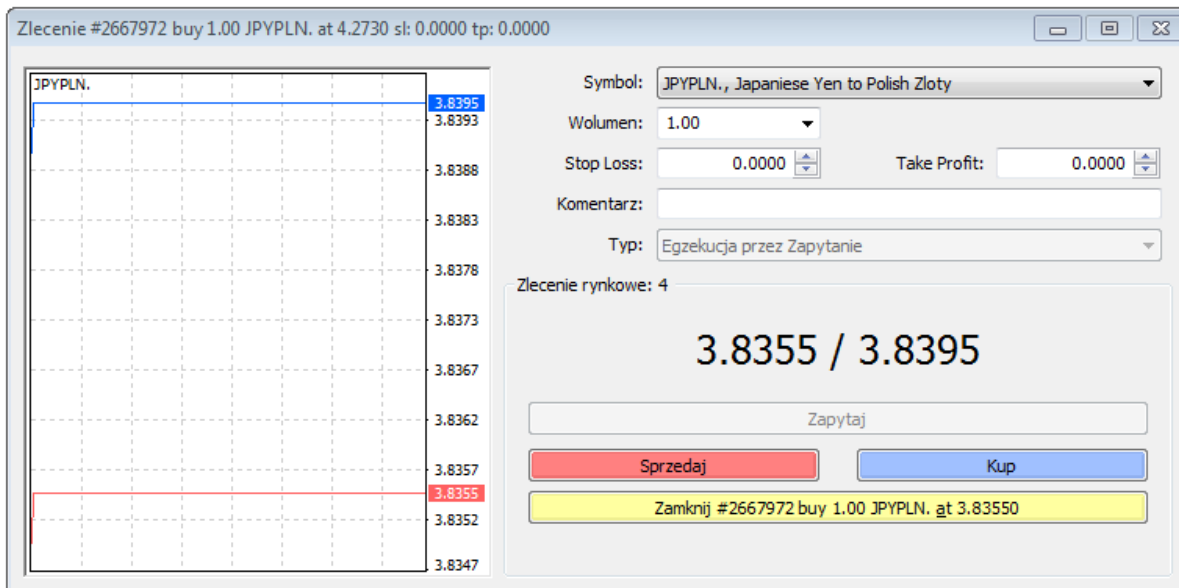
Zlecenie #2667972 buy 1.00 JPYPLN. at 4.2730 sl: 0.0000 tp: 0.0000

JPYPLN.

3.8395
3.8393
3.8388
3.8383
3.8378
3.8373
3.8367
3.8362
3.8357
3.8355
3.8352
3.8347

Symbol: JPYPLN., Japaniese Yen to Polish Zloty

Wolumen: 1.00

Stop Loss: 0.0000

Take Profit: 0.0000

Komentarz:

Typ: Egzekucja przez Zapytanie

Zlecenie rynkowe: 4

3.8355 / 3.8395

Zapytaj

Sprzedaj

Kup

Zamknij #2667972 buy 1.00 JPYPLN. at 3.83550